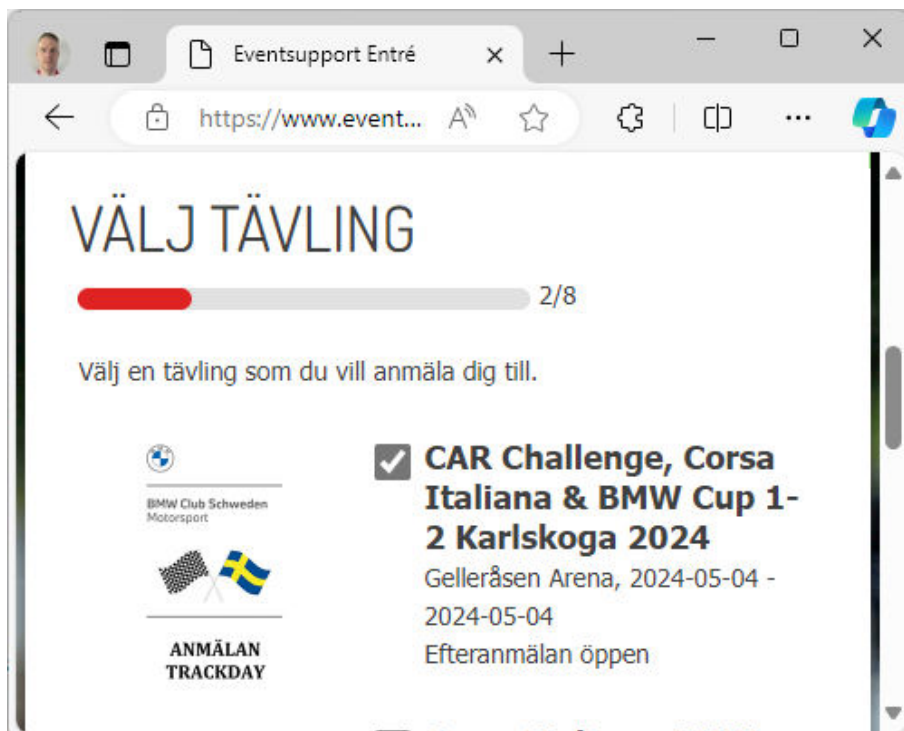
Eventsupport Entré

https://www.event...

VÄLJ TÄVLING

2/8

Välj en tävling som du vill anmäla dig till.

BMW Club Schweden
Motorsport

ANMÄLAN
TRACKDAY

CAR Challenge, Corsa Italiana & BMW Cup 1-2 Karlskoga 2024

Gelleråsen Arena, 2024-05-04 - 2024-05-04

Efteranmälan öppen